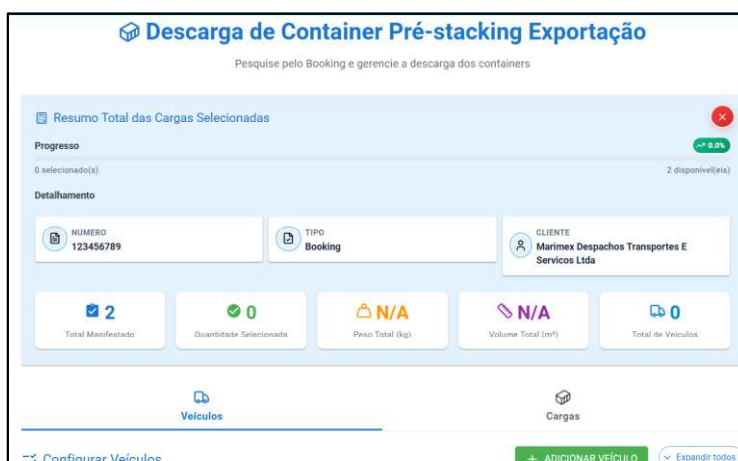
Descarga de Container Pré-stacking Exportação

Pesquise pelo Booking e gerencie a descarga dos containers

Resumo Total das Cargas Selecionadas

Progresso

0.0%

0 selecionado(s)

2 disponível(eis)

Detalhamento

NUMERO
123456789

TIPO
Booking

CLIENTE
Marimex Despachos Transportes E Servicos Ltda

2
Total Manifestado

0
Quantidade Selecionada

N/A
Peso Total (kg)

N/A
Volume Total (m³)

0
Total de Veículos

Veículos

Cargas

Configurar Veículos

+ ADICIONAR VEÍCULO

Expandir todos